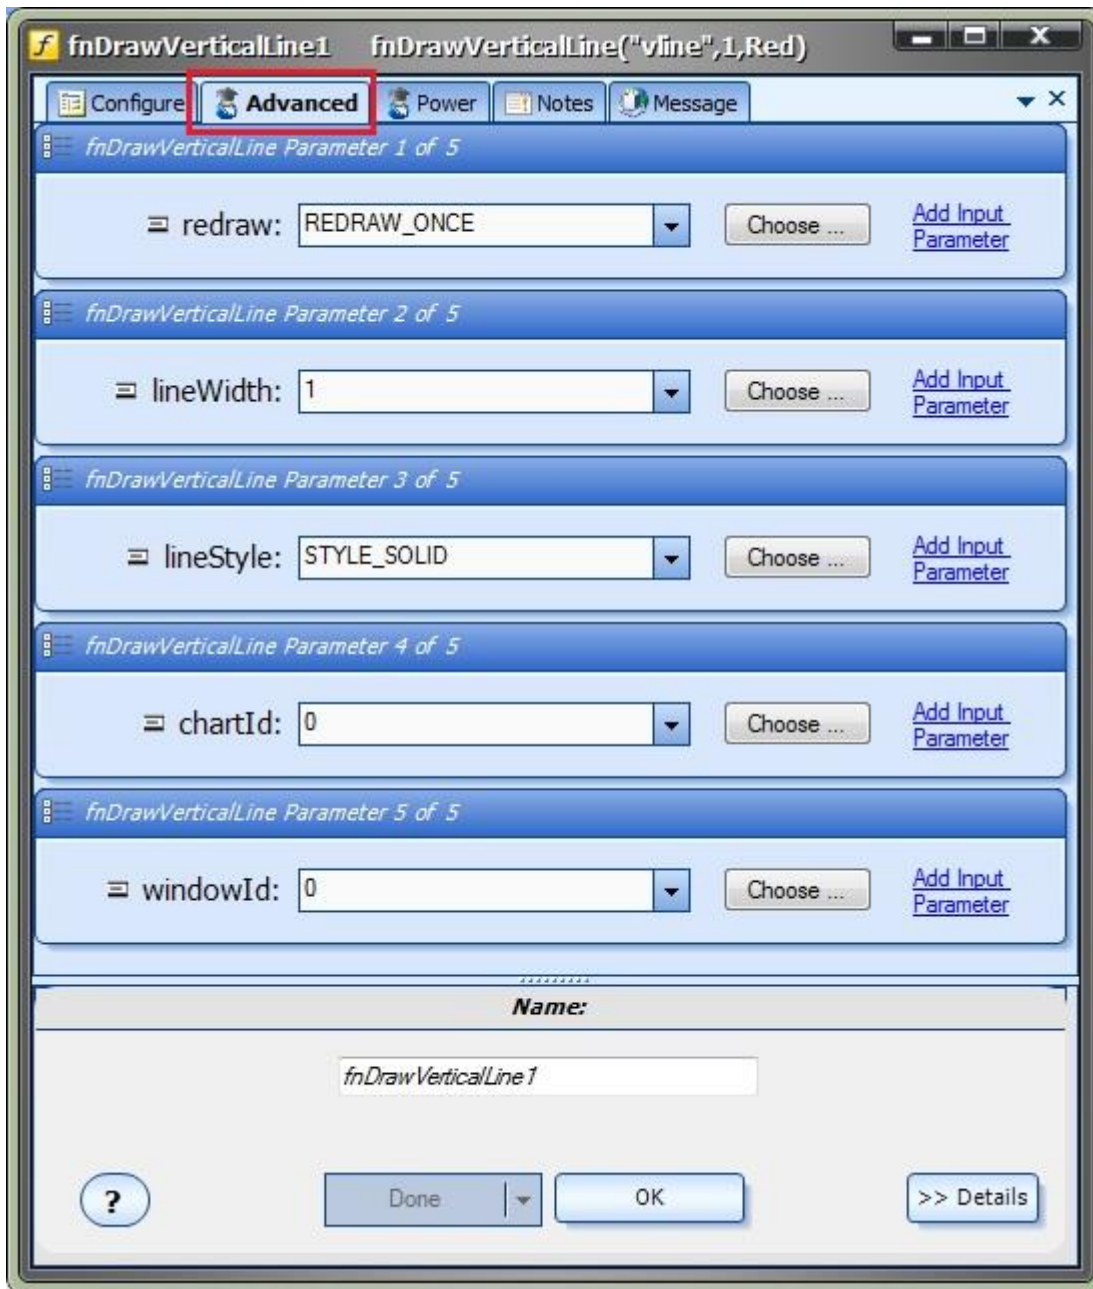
fnDrawVerticalLine1 fnDrawVerticalLine("vline",1,Red)

Configure Advanced Power Notes Message

fnDrawVerticalLine Parameter 1 of 5

redraw: REDRAW_ONCE Choose ... Add Input Parameter

fnDrawVerticalLine Parameter 2 of 5

lineWidth: 1 Choose ... Add Input Parameter

fnDrawVerticalLine Parameter 3 of 5

lineStyle: STYLE_SOLID Choose ... Add Input Parameter

fnDrawVerticalLine Parameter 4 of 5

chartId: 0 Choose ... Add Input Parameter

fnDrawVerticalLine Parameter 5 of 5

windowId: 0 Choose ... Add Input Parameter

Name:

fnDrawVerticalLine1

? Done OK >> Details